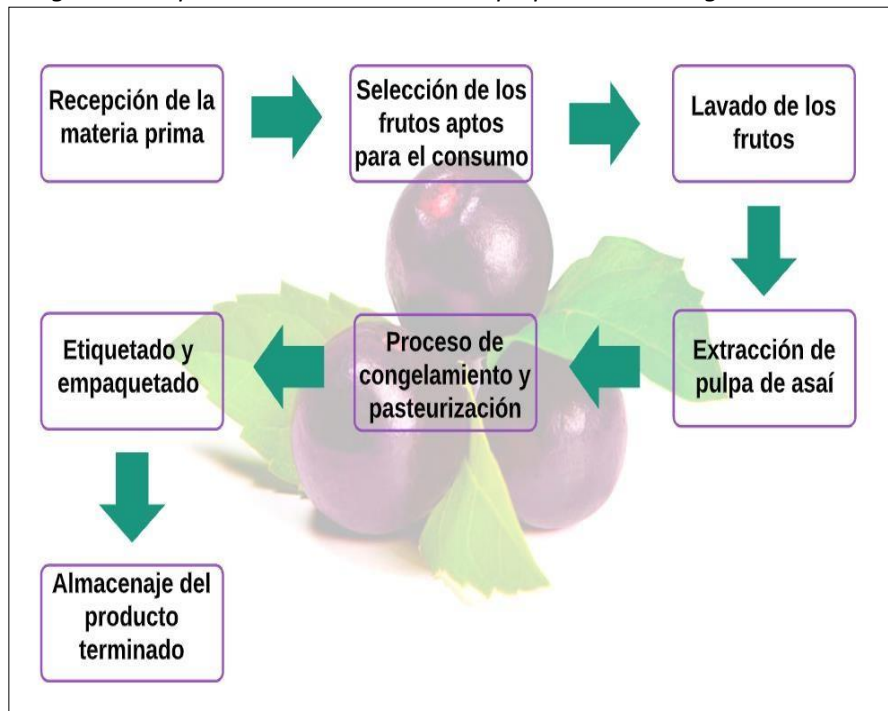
Recepción de la materia prima

Selección de los frutos aptos para el consumo

Lavado de los frutos

Extracción de pulpa de asaí

Proceso de congelamiento y pasteurización

Etiquetado y empaquetado

Almacenaje del producto terminado